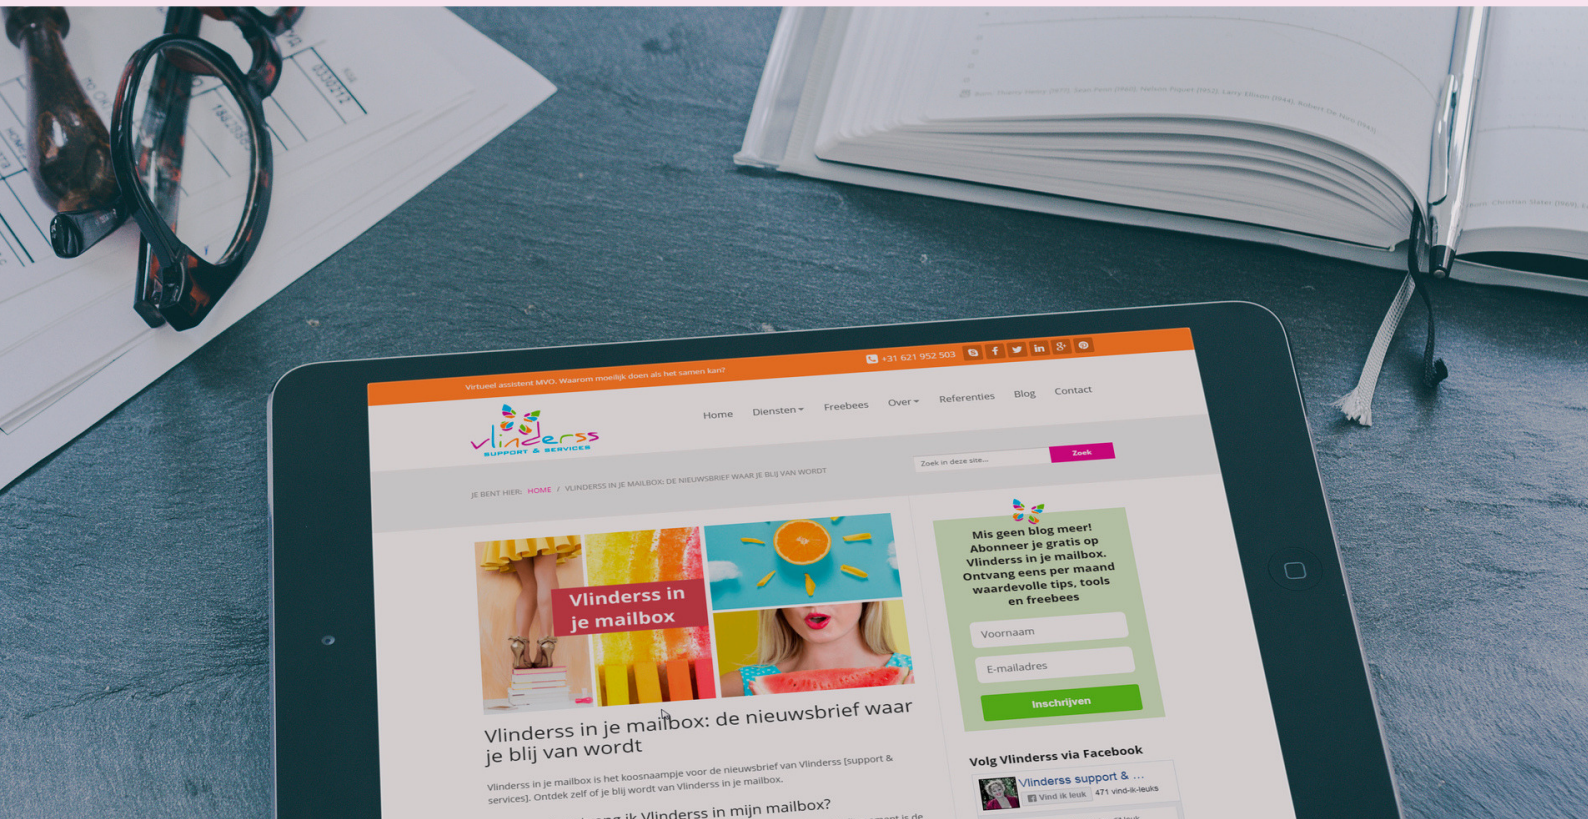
Virtueel assistent MVO. Waarom moeilijk doen als het samen kan?

+31 621 952 503

vlinderss
SUPPORT & SERVICES

Home Diensten Freebees Over Referenties Blog Contact

Zoek in deze site... Zoek

JE BENT HIER: HOME / VLINDERSS IN JE MAILBOX: DE NIEUWSBRIEF WAAR JE BLIJ VAN WORDT

Vlinderss in je mailbox

Vlinderss in je mailbox: de nieuwsbrief waar je blij van wordt

Vlinderss in je mailbox is het koosnaampje voor de nieuwsbrief van Vlinderss [support & services]. Ontdek zelf of je blij wordt van Vlinderss in je mailbox.

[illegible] ik Vlinderss in mijn mailbox?

Mis geen blog meer! Abonneer je gratis op Vlinderss in je mailbox. Ontvang eens per maand waardevolle tips, tools en freebees

Voornaam

E-mailadres

Inschrijven

Volg Vlinderss via Facebook

Vlinderss support & ...

Vind ik leuk 471 vind-ik-leuks